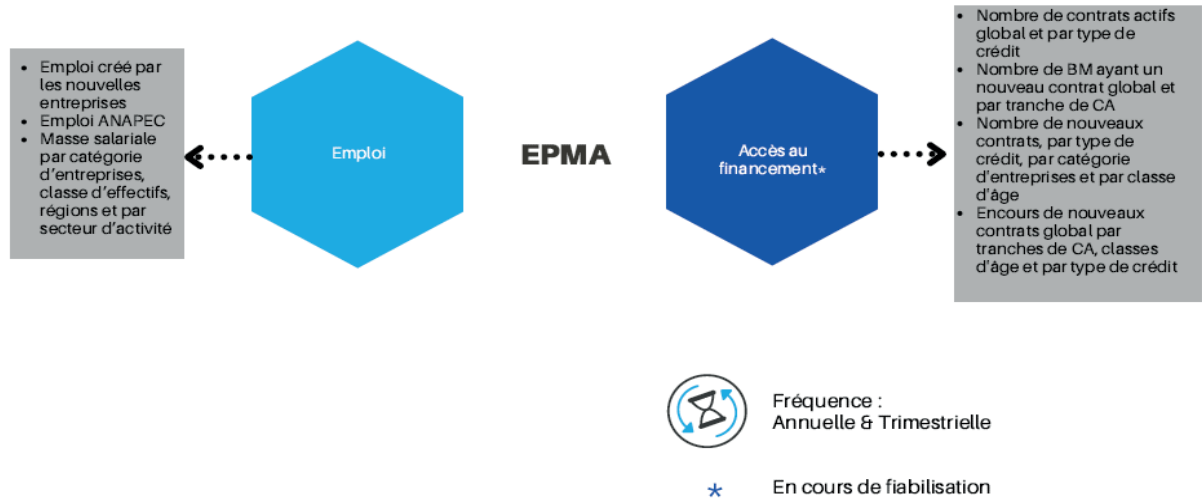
- Emploi créé par les nouvelles entreprises
- Emploi ANAPEC
- Masse salariale par catégorie d'entreprises, classe d'effectifs, régions et par secteur d'activité

Emploi

EPMA

Accès au financement*

- Nombre de contrats actifs global et par type de crédit
- Nombre de BM ayant un nouveau contrat global et par tranche de CA
- Nombre de nouveaux contrats, par type de crédit, par catégorie d'entreprises et par classe d'âge
- Encours de nouveaux contrats global par tranches de CA, classes d'âge et par type de crédit

Fréquence :
Annuelle & Trimestrielle

* En cours de fiabilisation